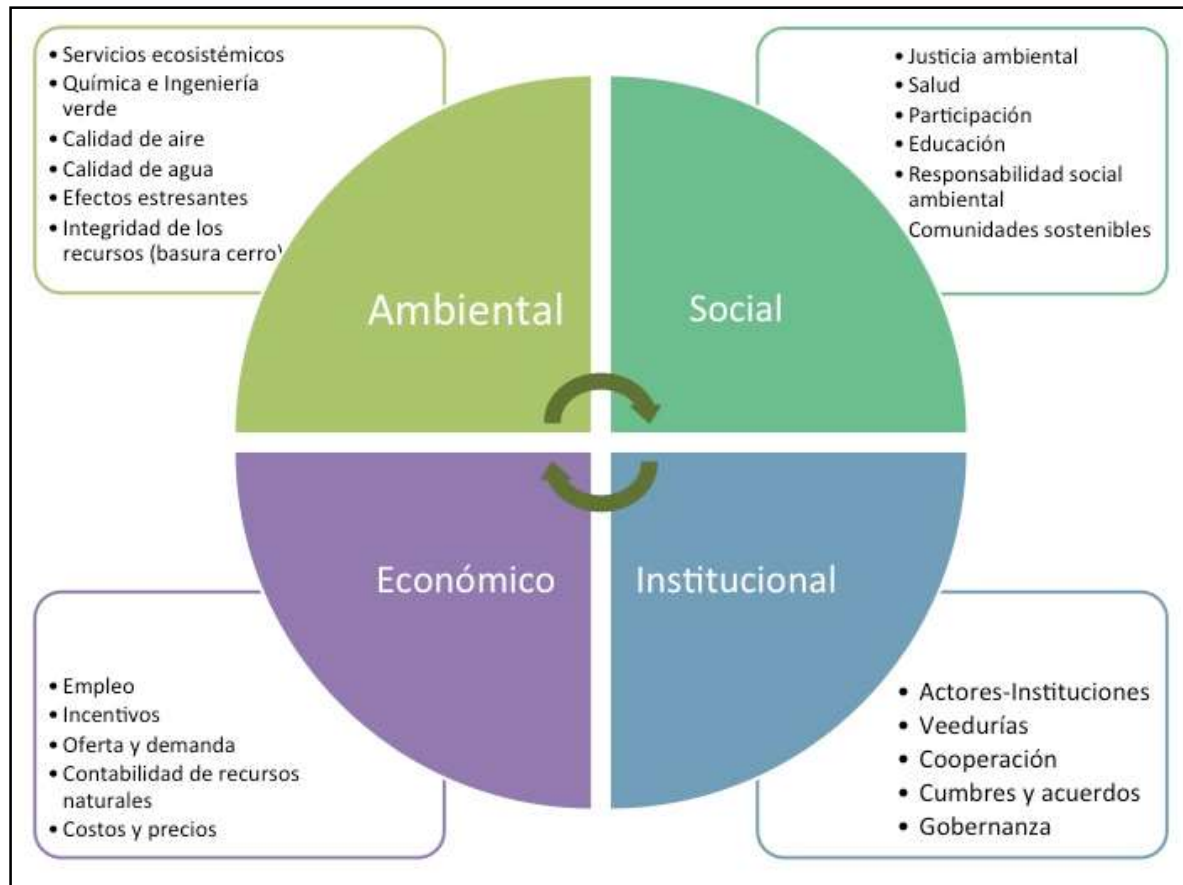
• Servicios ecosistémicos
• Química e Ingeniería verde
• Calidad de aire
• Calidad de agua
• Efectos estresantes
• Integridad de los recursos (basura cerro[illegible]

• Justicia ambiental
• Salud
• Participación
• Educación
• Responsabilidad social ambiental
Comunidades sostenibles

Ambiental

Social

Económico

Institucional

• Empleo
• Incentivos
• Oferta y demanda
• Contabilidad de recursos naturales
• Costos y precios

• Actores-Instituciones
• Veedurías
• Cooperación
• Cumbres y acuerdos
• Gobernanza